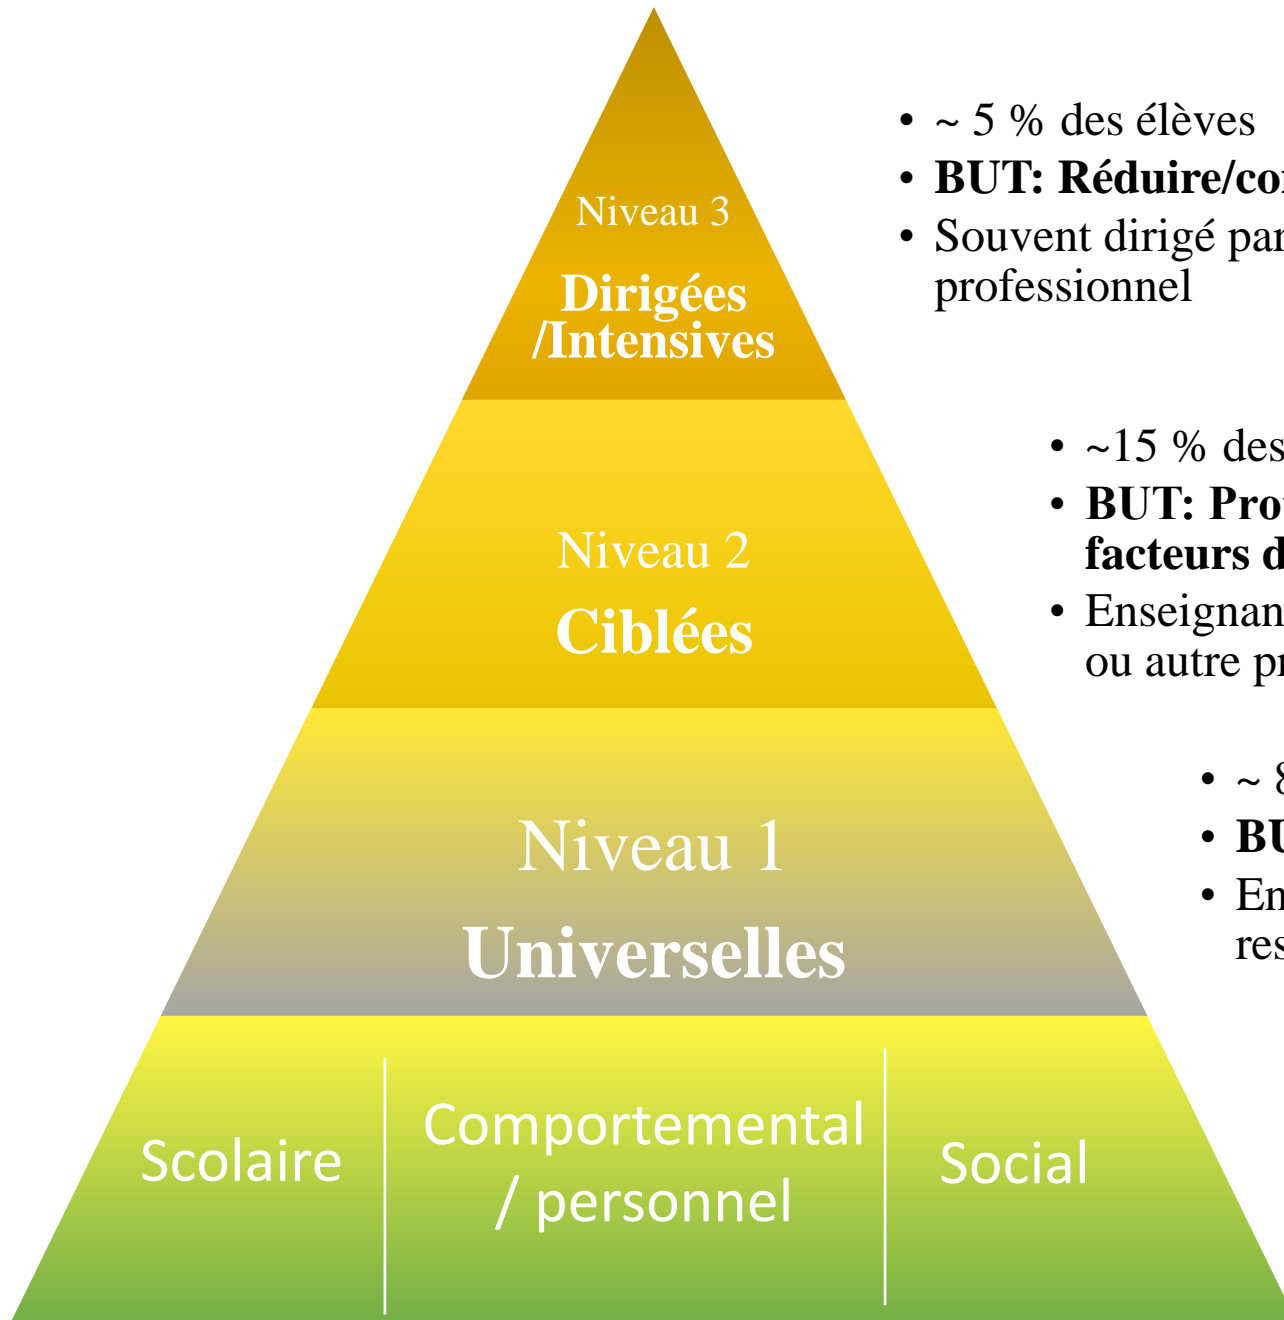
Niveau 3

**Dirigées /Intensives**

- ~ 5 % des élèves
- **BUT: Réduire/co** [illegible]
- Souvent dirigé pa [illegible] professionnel

Niveau 2

**Ciblées**

- ~15 % des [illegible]
- **BUT: Pro** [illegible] **facteurs d** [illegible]
- Enseignan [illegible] ou autre p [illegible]

Niveau 1

**Universelles**

- ~ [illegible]
- **BU** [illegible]
- En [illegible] res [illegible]

Scolaire

Comportemental / personnel

Social